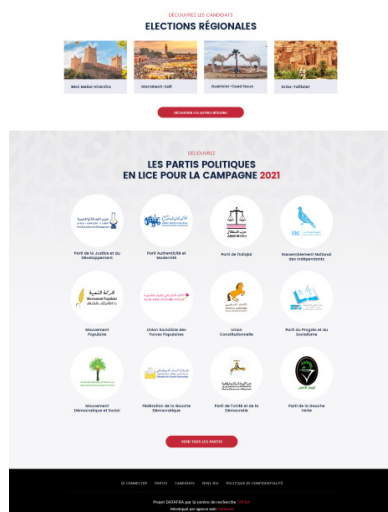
DÉCOUVREZ LES CANDIDATS
ELECTIONS RÉGIONALES

Béni Mellal-Khénifra
Marrakech-Safi
Guelmim-Oued Noun
Drâa-Tafilalet

DÉCOUVRIR LES AUTRES RÉGIONS

DÉCOUVREZ
LES PARTIS POLITIQUES EN LICE POUR LA CAMPAGNE 2021

Parti de la Justice et du Développement
Parti Authenticité et Modernité
Parti de l'Istiqlal
Rassemblement National des Indépendants

Mouvement Populaire
Union Socialiste des Forces Populaires
Union Constitutionnelle
Parti du Progrès et du Socialisme

Mouvement Démocratique et Social
Fédération de la Gauche Démocratique
Parti de l'Unité et de la Démocratie
Parti de la Gauche Verte

VOIR TOUS LES PARTIS

SE CONNECTER   PARTIS   CANDIDATS   MAROC   POLITIQUE DE CONFIDENTIALITÉ

Projet DATAFRA par le centre de recherche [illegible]
Développé par agence web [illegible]